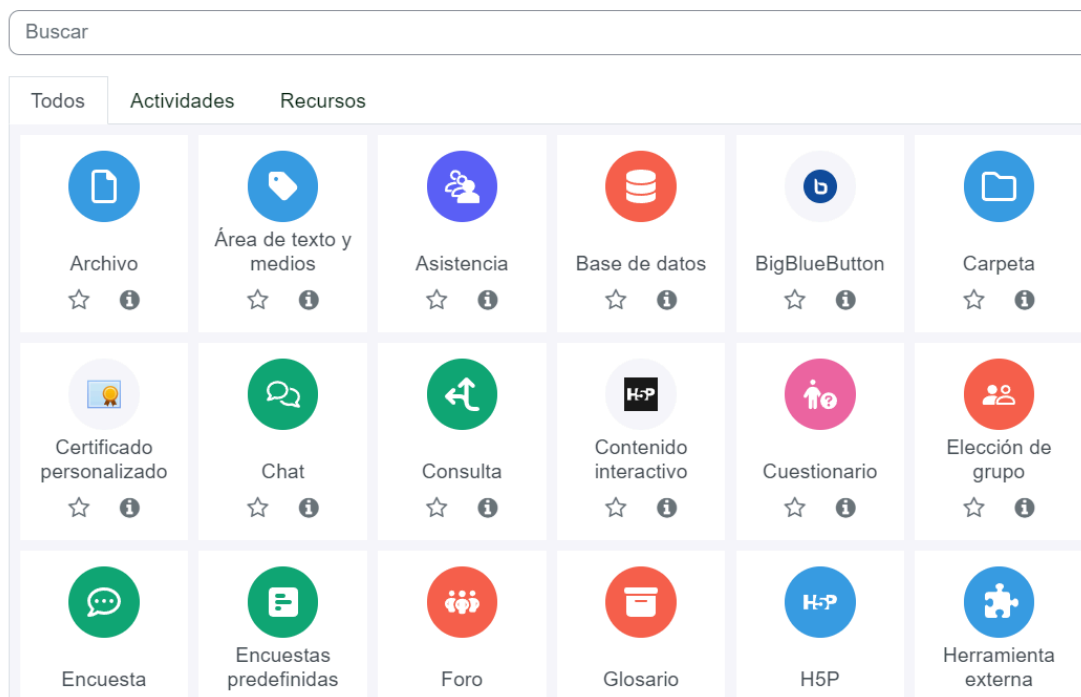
Buscar

Todos Actividades Recursos

Archivo

Área de texto y medios

Asistencia

Base de datos

BigBlueButton

Carpeta

Certificado personalizado

Chat

Consulta

H5P

Contenido interactivo

Cuestionario

Elección de grupo

Encuesta

Encuestas predefinidas

Foro

Glosario

H5P

H5P

Herramienta externa